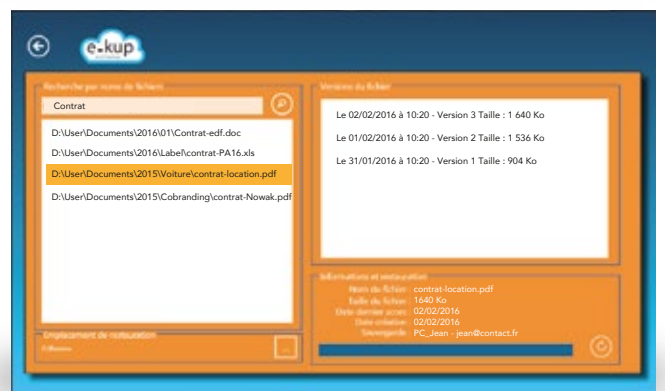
e-kup

Recherche par nom de fichiers

Contrat

D:\User\Documents\2016\01\Contrat-edf.doc

D:\User\Documents\2016\Label\contrat-PA16.xls

D:\User\Documents\2015\Voiture\contrat-location.pdf

D:\User\Documents\2015\Cobranding\contrat-Nowak.pdf

Emplacement de restauration

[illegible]

...

Versions du fichier

Le 02/02/2016 à 10:20 - Version 3 Taille : 1 640 Ko

Le 01/02/2016 à 10:20 - Version 2 Taille : 1 536 Ko

Le 31/01/2016 à 10:20 - Version 1 Taille : 904 Ko

Informations et restauration

Nom du fichier contrat-location.pdf
Taille du fichier 1640 Ko
Date dernier accès 02/02/2016
Date création 02/02/2016
Sauvegarde PC_Jean - jean@contact.fr